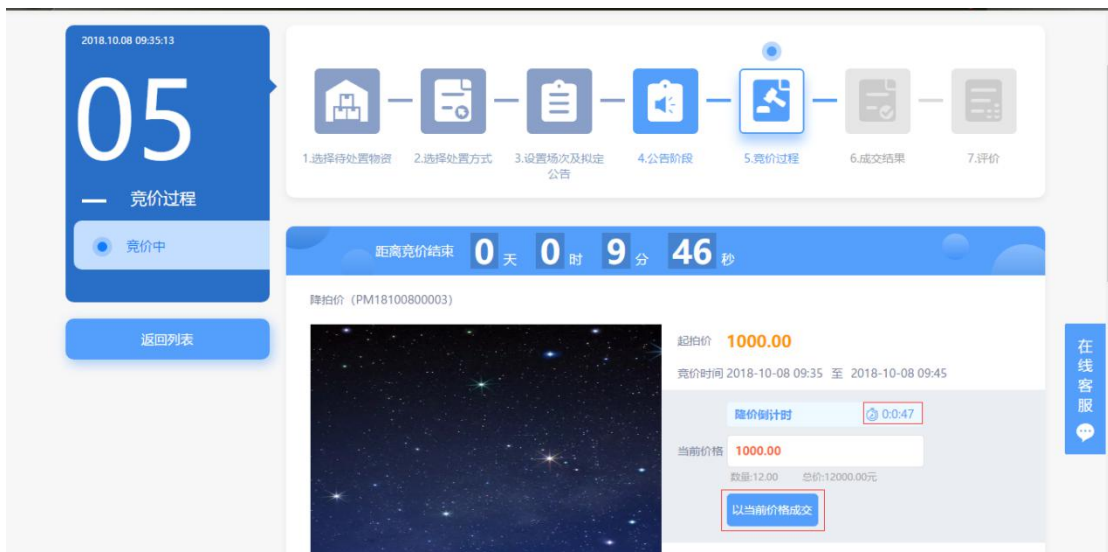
2018.10.08 09:35:13

05

竞价过程

竞价中

返回列表

1.选择待处置物资 2.选择处置方式 3.设置场次及拟定公告 4.公告阶段 5.竞价过程 6.成交结果 7.评价

距离竞价结束 0 天 0 时 9 分 46 秒

降拍价（PM18100800003）

起拍价 1000.00

竞价时间 2018-10-08 09:35 至 2018-10-08 09:45

降价倒计时 0:0:47

当前价格 1000.00

数量:12.00 总价:12000.00元

以当前价格成交

在线客服